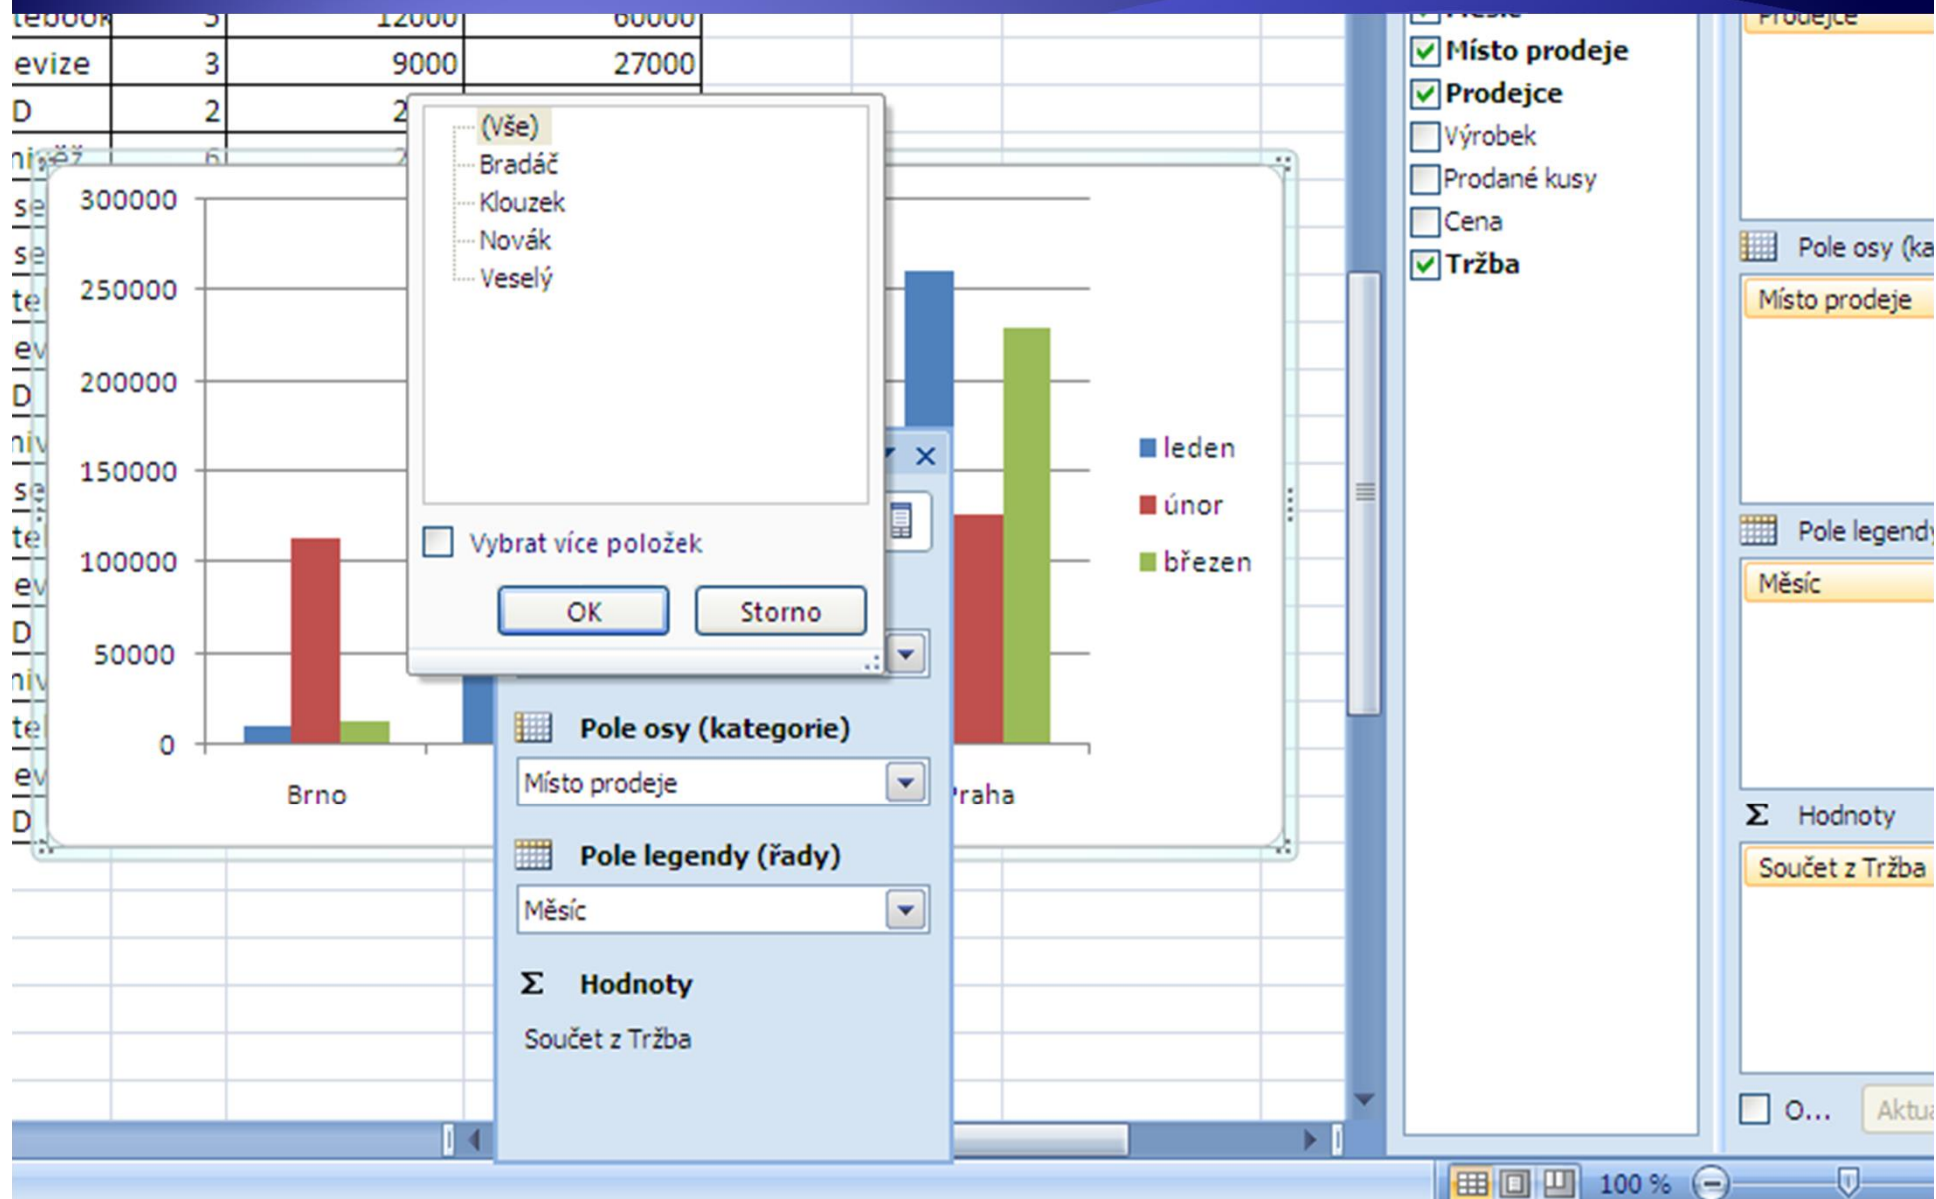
| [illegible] | 5 | 12000 | 60000 |
|---|---|---|---|
| evize | 3 | 9000 | 27000 |
| D | 2 | 2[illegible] | |
| ni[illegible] | 6 | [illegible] | |

se
se
te
ev
D
niv
se
te
ev
D
niv
te
ev
D

300000
250000
200000
150000
100000
50000
0

Brno
Praha

leden
únor
březen

(Vše)
Bradáč
Klouzek
Novák
Veselý

Vybrat více položek

OK
Storno

Pole osy (kategorie)
Místo prodeje
Pole legendy (řady)
Měsíc
Σ Hodnoty
Součet z Tržba

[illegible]
Místo prodeje
Prodejce
Výrobek
Prodané kusy
Cena
Tržba

Prodejce
Pole osy (ka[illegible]
Místo prodeje
Pole legendy
Měsíc
Σ Hodnoty
Součet z Tržba
O...
Aktu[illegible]

100 %